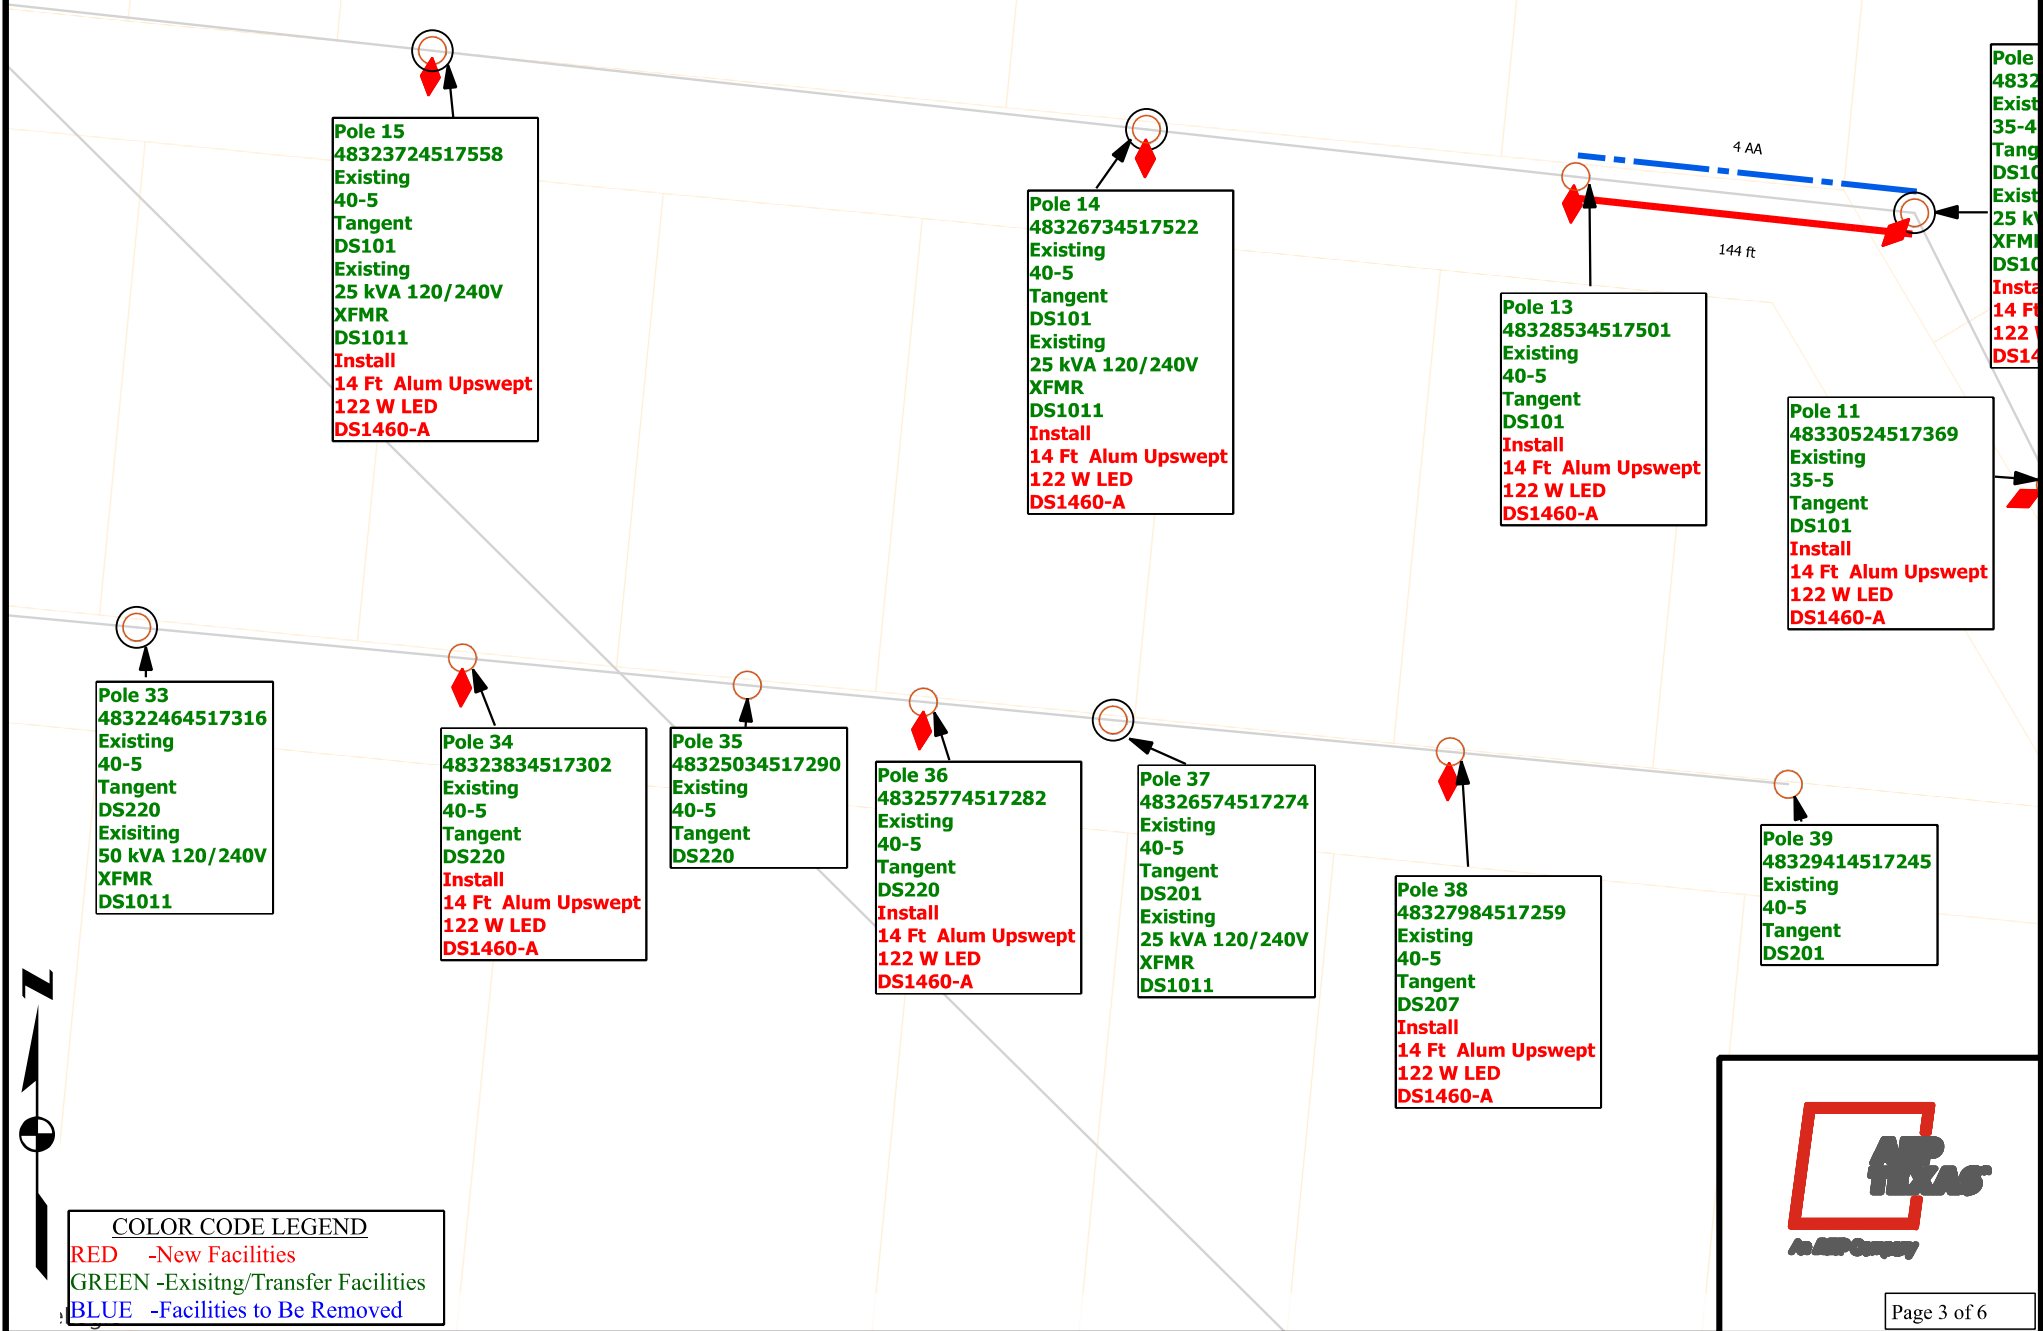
Pole 15
48323724517558
Existing
40-5
Tangent
DS101
Existing
25 kVA 120/240V
XFMR
DS1011
Install
14 Ft Alum Upswept
122 W LED
DS1460-A

Pole 14
48326734517522
Existing
40-5
Tangent
DS101
Existing
25 kVA 120/240V
XFMR
DS1011
Install
14 Ft Alum Upswept
122 W LED
DS1460-A

4 AA

144 ft

Pole 13
48328534517501
Existing
40-5
Tangent
DS101
Install
14 Ft Alum Upswept
122 W LED
DS1460-A

Pole
4832
Exist
35-4
Tang
DS10
Exist
25 k
XFMI
DS10
Insta
14 Ft
122 
DS14

Pole 11
48330524517369
Existing
35-5
Tangent
DS101
Install
14 Ft Alum Upswept
122 W LED
DS1460-A

Pole 33
48322464517316
Existing
40-5
Tangent
DS220
Exisiting
50 kVA 120/240V
XFMR
DS1011

Pole 34
48323834517302
Existing
40-5
Tangent
DS220
Install
14 Ft Alum Upswept
122 W LED
DS1460-A

Pole 35
48325034517290
Existing
40-5
Tangent
DS220

Pole 36
48325774517282
Existing
40-5
Tangent
DS220
Install
14 Ft Alum Upswept
122 W LED
DS1460-A

Pole 37
48326574517274
Existing
40-5
Tangent
DS201
Existing
25 kVA 120/240V
XFMR
DS1011

Pole 38
48327984517259
Existing
40-5
Tangent
DS207
Install
14 Ft Alum Upswept
122 W LED
DS1460-A

Pole 39
48329414517245
Existing
40-5
Tangent
DS201

N

COLOR CODE LEGEND
RED -New Facilities
GREEN -Exisitng/Transfer Facilities
BLUE -Facilities to Be Removed

AEP TEXAS
An AEP Company

Page 3 of 6